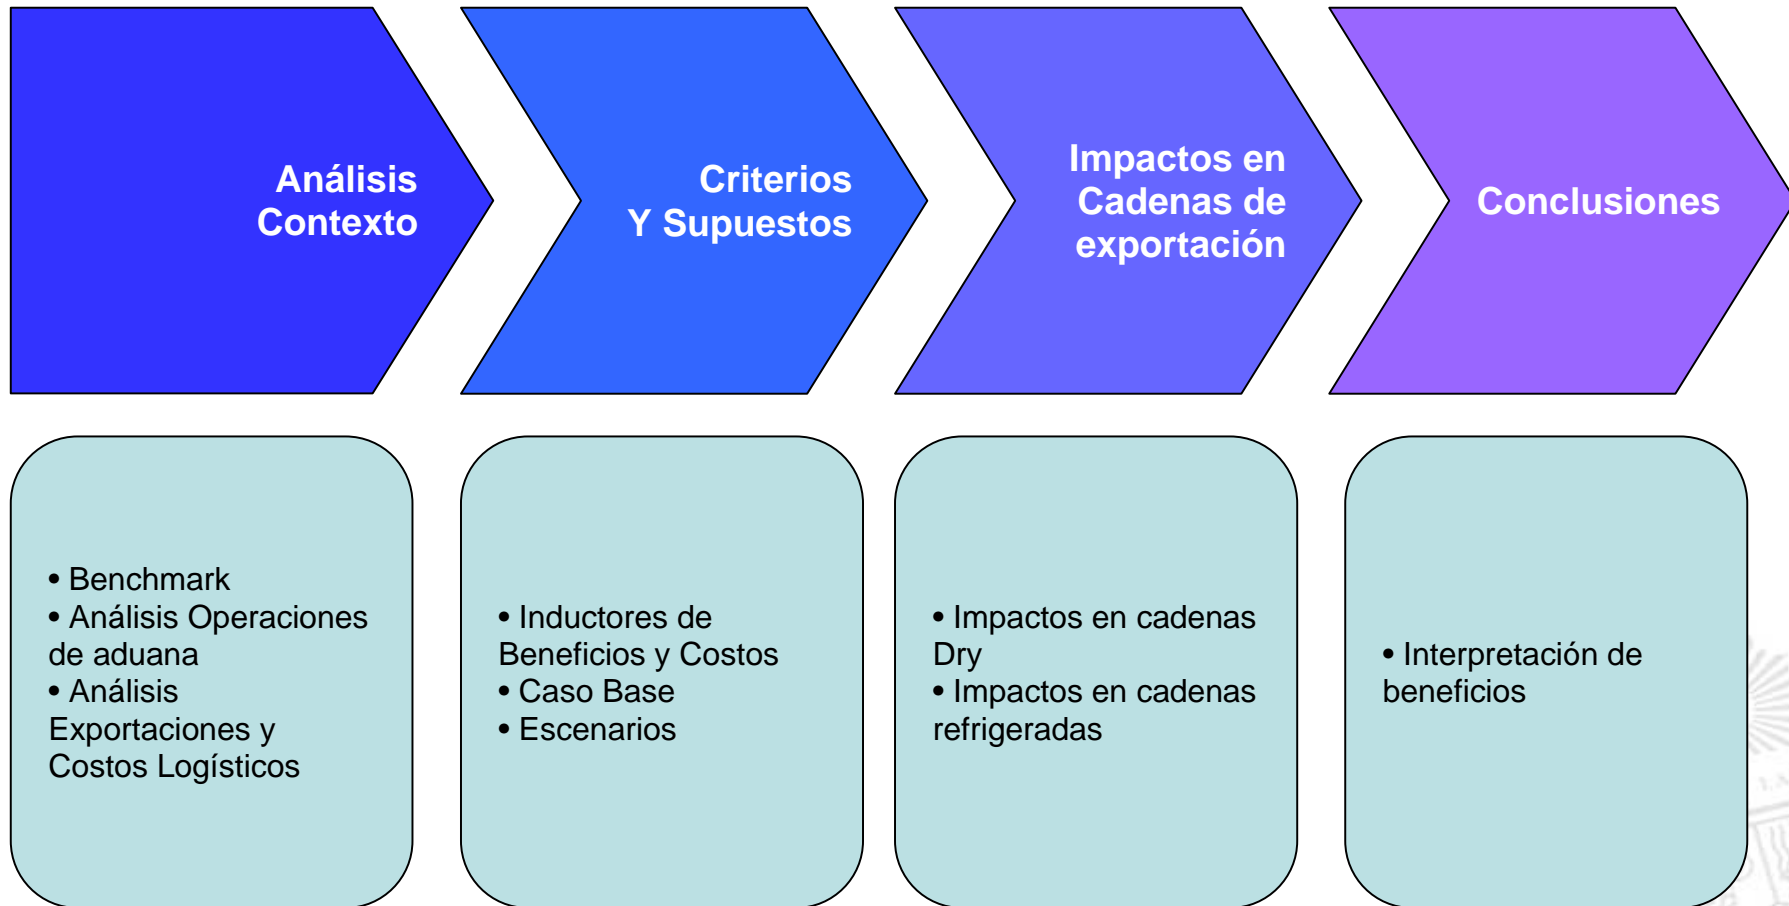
Análisis Contexto

Criterios Y Supuestos

Impactos en Cadenas de exportación

Conclusiones

• Benchmark
• Análisis Operaciones de aduana
• Análisis Exportaciones y Costos Logísticos

• Inductores de Beneficios y Costos
• Caso Base
• Escenarios

• Impactos en cadenas Dry
• Impactos en cadenas refrigeradas

• Interpretación de beneficios